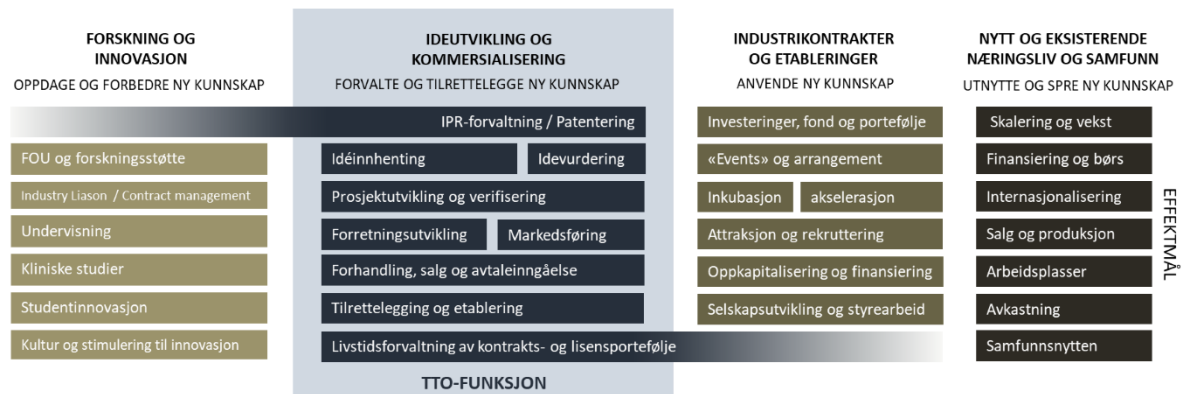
FORSKNING OG INNOVASJON
OPPDAGE OG FORBEDRE NY KUNNSKAP

FOU og forskningsstøtte
Industry Liason / Contract management
Undervisning
Kliniske studier
Studentinnovasjon
Kultur og stimulering til innovasjon

IDEUTVIKLING OG KOMMERSIALISERING
FORVALTE OG TILRETTELEGGE NY KUNNSKAP

IPR-forvaltning / Patentering
Idéinnhenting
Idevurdering
Prosjektutvikling og verifisering
Forretningsutvikling
Markedsføring
Forhandling, salg og avtaleinngåelse
Tilrettelegging og etablering
Livstidsforvaltning av kontrakts- og lisensportefølje
TTO-FUNKSJON

INDUSTRIKONTRAKTER OG ETABLERINGER
ANVENDE NY KUNNSKAP

Investeringer, fond og portefølje
«Events» og arrangement
Inkubasjon
akselerasjon
Attraksjon og rekruttering
Oppkapitalisering og finansiering
Selskapsutvikling og styrearbeid

NYTT OG EKSISTERENDE NÆRINGSLIV OG SAMFUNN
UTNYTTE OG SPRE NY KUNNSKAP

Skalering og vekst
Finansiering og børs
Internasjonalisering
Salg og produksjon
Arbeidsplasser
Avkastning
Samfunnsnytten

EFFEKTMÅL